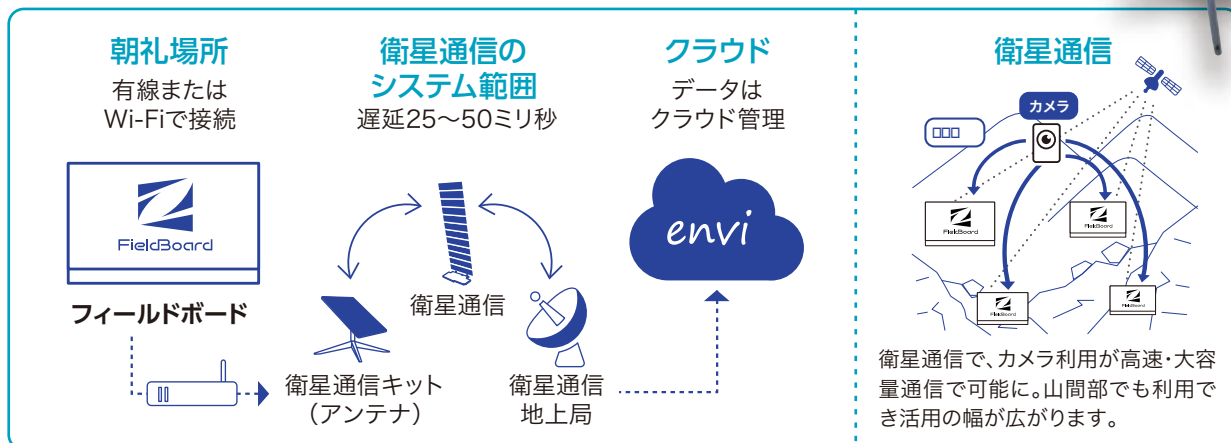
朝礼場所
有線または
Wi-Fiで接続

衛星通信の
システム範囲
遅延25～50ミリ秒

クラウド
データは
クラウド管理

FieldBoard

フィールドボード

衛星通信

envi

衛星通信キット
（アンテナ）

衛星通信
地上局

衛星通信

カメラ

FieldBoard

FieldBoard

FieldBoard

FieldBoard

衛星通信で、カメラ利用が高速・大容量通信で可能に。山間部でも利用でき活用の幅が広がります。